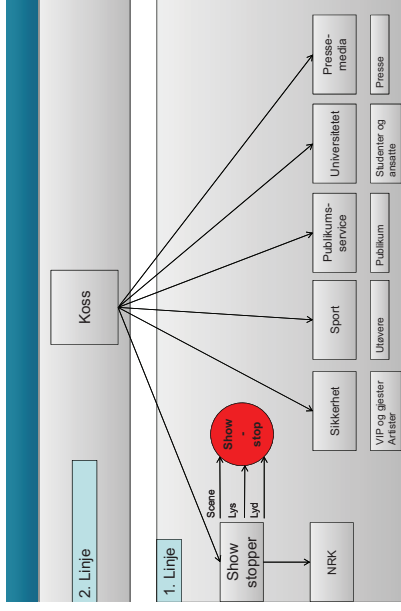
2. Linje

Koss

1. Linje

Show stopper

Scene

Lys

Lyd

Show - stop

NRK

Sikkerhet

Sport

Publikums-service

Universitetet

Presse-media

VIP og gjester Artister

Utøvere

Publikum

Studenter og ansatte

Presse